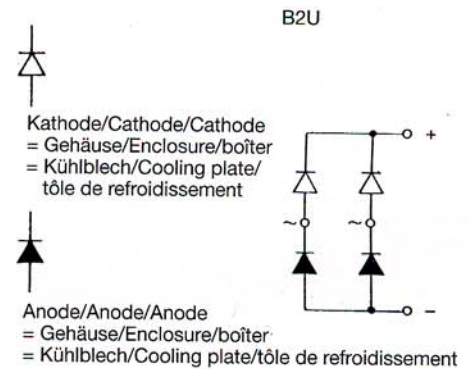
B2U

Kathode/Cathode/Cathode
= Gehäuse/Enclosure/boîter
= Kühlblech/Cooling plate/ tôle de refroidissement

Anode/Anode/Anode
= Gehäuse/Enclosure/boîter
= Kühlblech/Cooling plate/tôle de refroidissement

+
~
~
–